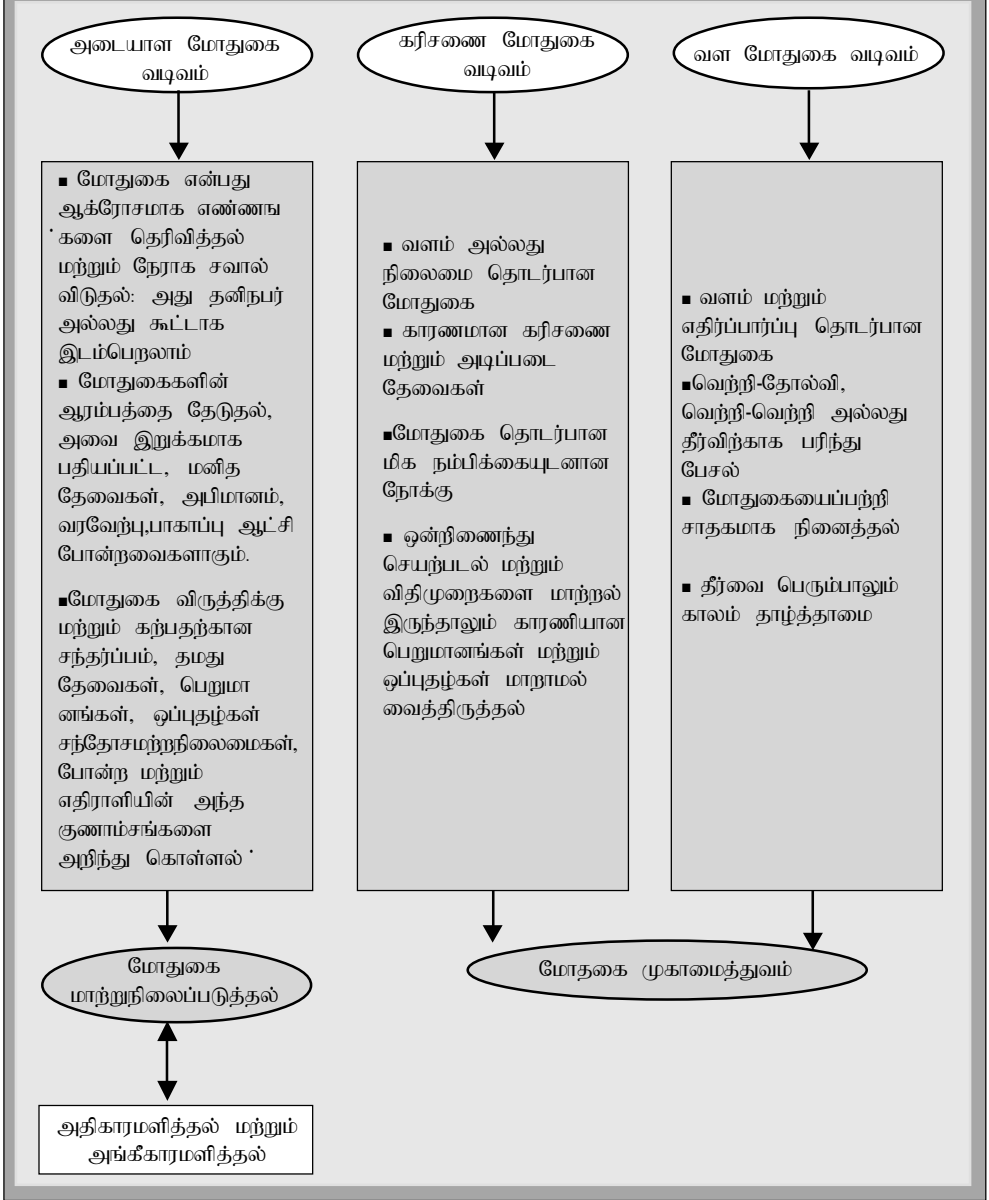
அடையாள மோதுகை வடிவம்

கரிசணை மோதுகை வடிவம்

வள மோதுகை வடிவம்

■ மோதுகை என்பது ஆக்ரோசமாக எண்ணங ்களை தெரிவித்தல் மற்றும் நேராக சவால் விடுதல்: அது தனிநபர் அல்லது கூட்டாக இடம்பெறலாம்
■ மோதுகைகளின் ஆரம்பத்தை தேடுதல், அவை இறுக்கமாக பதியப்பட்ட, மனித தேவைகள், அபிமானம், வரவேற்பு,பாகாப்பு ஆட்சி போன்றவைகளாகும்.

■மோதுகை விருத்திக்கு மற்றும் கற்பதற்கான சந்தர்ப்பம், தமது தேவைகள், பெறுமானங்கள், ஒப்புதழ்கள் சந்தோசமற்றநிலைமைகள், போன்ற மற்றும் எதிராளியின் அந்த குணாம்சங்களை அறிந்து கொள்ளல் ˙

■ வளம் அல்லது நிலைமை தொடர்பான மோதுகை
■ காரணமான கரிசணை மற்றும் அடிப்படை தேவைகள்

■மோதுகை தொடர்பான மிக நம்பிக்கையுடனான நோக்கு

■ ஒன்றிணைந்து செயற்படல் மற்றும் விதிமுறைகளை மாற்றல் இருந்தாலும் காரணியான பெறுமானங்கள் மற்றும் ஒப்புதழ்கள் மாறாமல் வைத்திருத்தல்

■ வளம் மற்றும் எதிர்ப்பார்ப்பு தொடர்பான மோதுகை
■வெற்றி-தோல்வி, வெற்றி-வெற்றி அல்லது தீர்விற்காக பரிந்து பேசல்
■ மோதுகையைப்பற்றி சாதகமாக நினைத்தல்

■ தீர்வை பெரும்பாலும் காலம் தாழ்த்தாமை

மோதுகை மாற்றுநிலைப்படுத்தல்

மோதகை முகாமைத்துவம்

அதிகாரமளித்தல் மற்றும் அங்கீகாரமளித்தல்